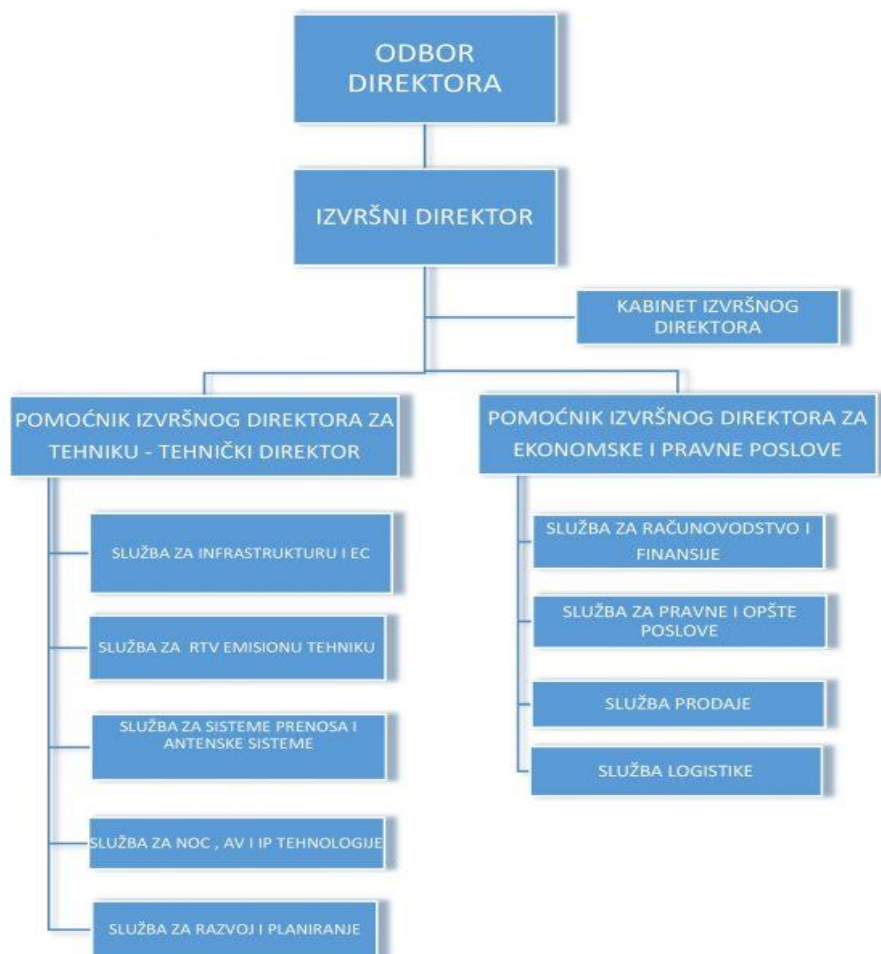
ODBOR DIREKTORA

IZVRŠNI DIREKTOR

KABINET IZVRŠNOG DIREKTORA

POMOĆNIK IZVRŠNOG DIREKTORA ZA TEHNIKU - TEHNIČKI DIREKTOR

SLUŽBA ZA INFRASTRUKTURU I EC

SLUŽBA ZA RTV EMISIONU TEHNIKU

SLUŽBA ZA SISTEME PRENOSA I ANTENSKE SISTEME

SLUŽBA ZA NOC , AV I IP TEHNOLOGIJE

SLUŽBA ZA RAZVOJ I PLANIRANJE

POMOĆNIK IZVRŠNOG DIREKTORA ZA EKONOMSKE I PRAVNE POSLOVE

SLUŽBA ZA RAČUNOVODSTVO I FINANSIJE

SLUŽBA ZA PRAVNE I OPŠTE POSLOVE

SLUŽBA PRODAJE

SLUŽBA LOGISTIKE